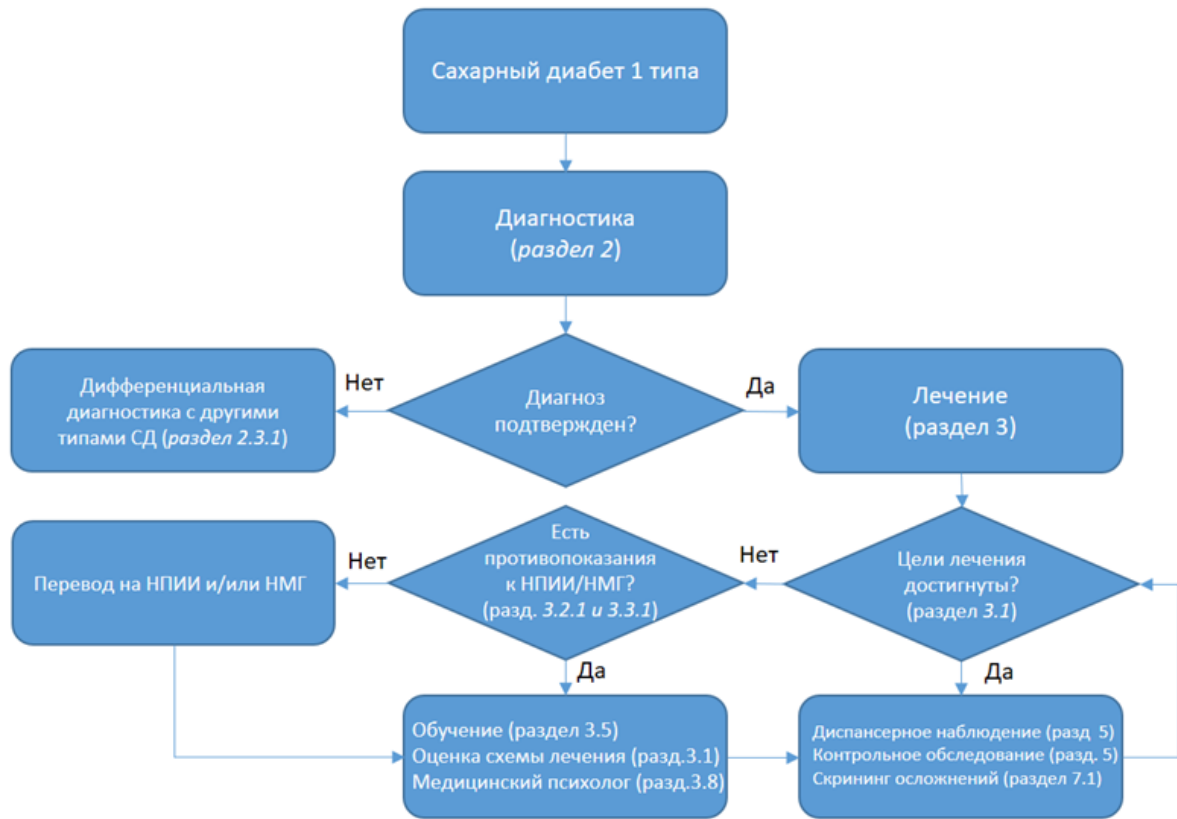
Сахарный диабет 1 типа

Диагностика
(раздел 2)

Дифференциальная диагностика с другими типами СД (раздел 2.3.1)

Нет

Диагноз подтвержден?

Да

Лечение
(раздел 3)

Перевод на НПИИ и/или НМГ

Нет

Есть противопоказания к НПИИ/НМГ?
(разд. 3.2.1 и 3.3.1)

Нет

Цели лечения достигнуты?
(раздел 3.1)

Да

Да

Обучение (раздел 3.5)
Оценка схемы лечения (разд.3.1)
Медицинский психолог (разд.3.8)

Диспансерное наблюдение (разд 5)
Контрольное обследование (разд. 5)
Скрининг осложнений (раздел 7.1)